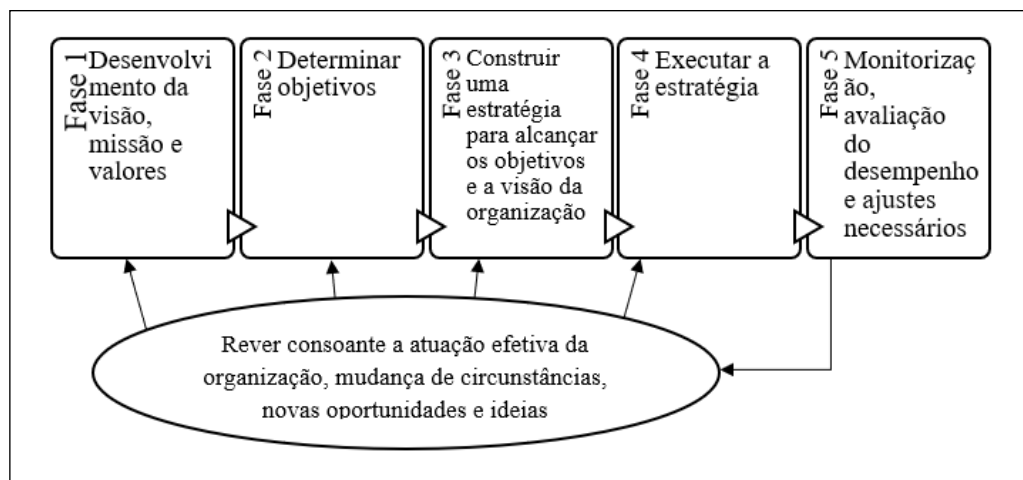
Fase 1 Desenvolvimento da visão, missão e valores

Fase 2 Determinar objetivos

Fase 3 Construir uma estratégia para alcançar os objetivos e a visão da organização

Fase 4 Executar a estratégia

Fase 5 Monitorização, avaliação do desempenho e ajustes necessários

Rever consoante a atuação efetiva da organização, mudança de circunstâncias, novas oportunidades e ideias